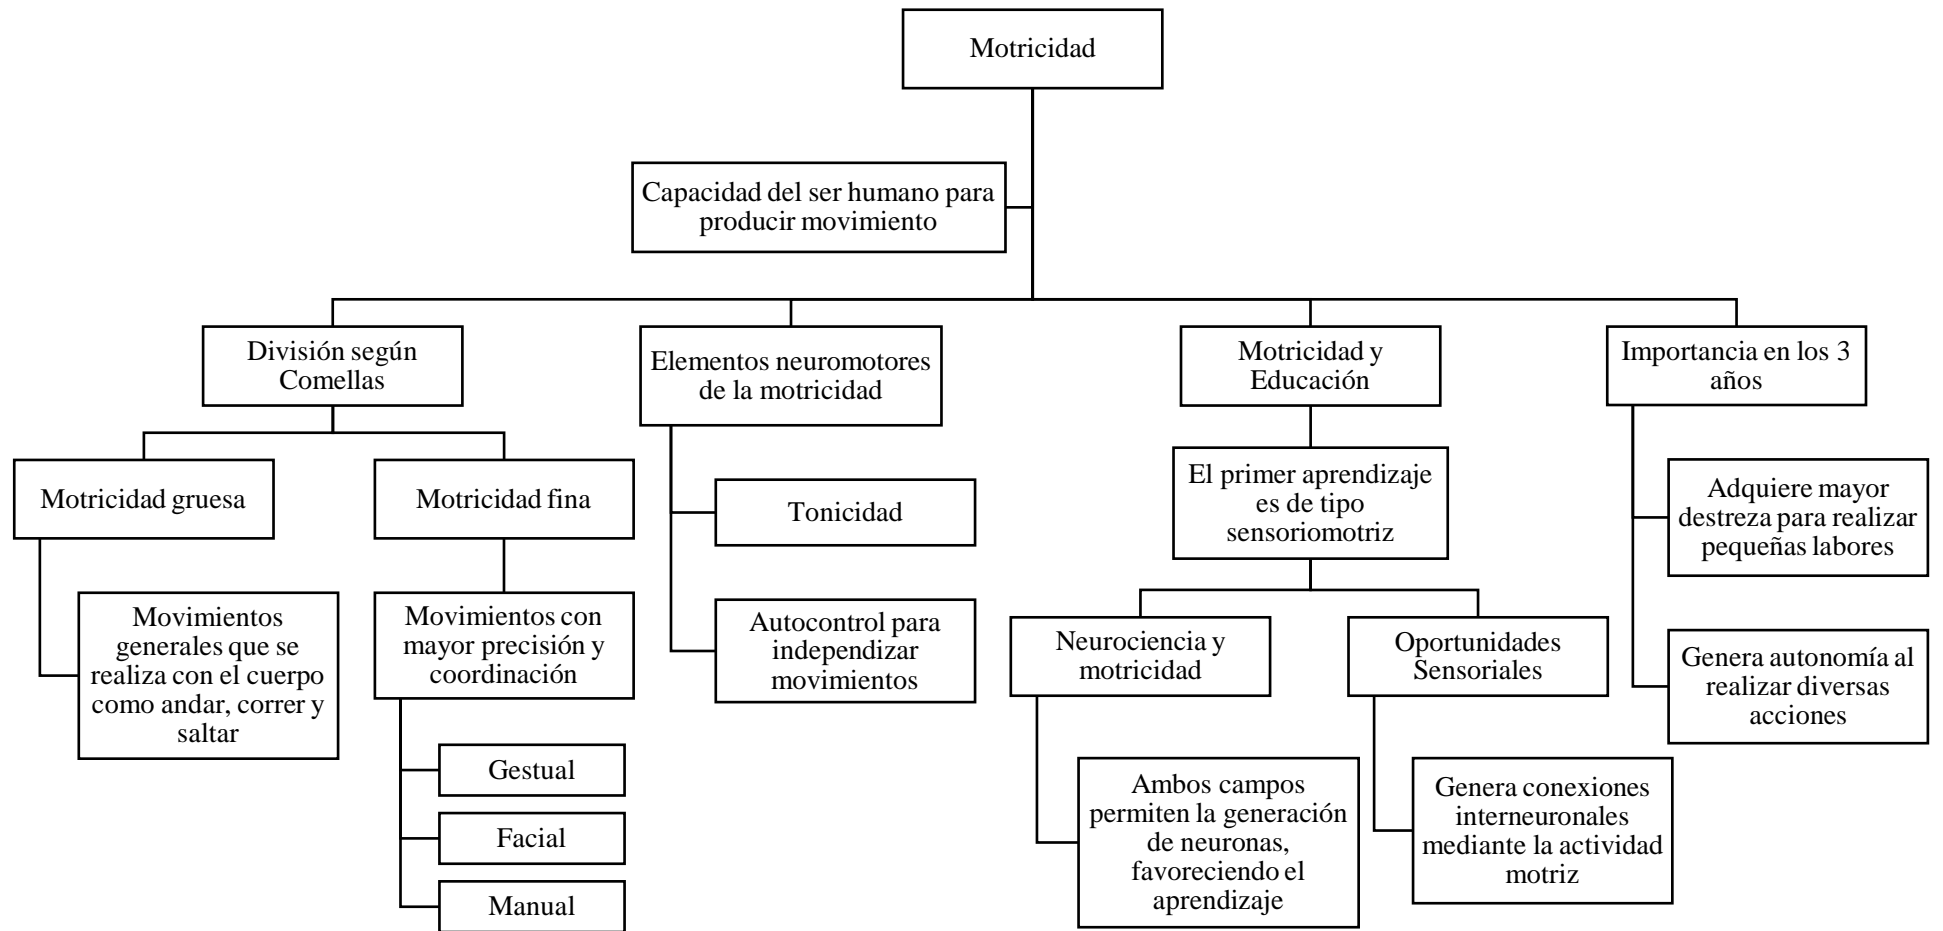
Motricidad

Capacidad del ser humano para producir movimiento

División según Comellas

Motricidad gruesa

Movimientos generales que se realiza con el cuerpo como andar, correr y saltar

Motricidad fina

Movimientos con mayor precisión y coordinación

Gestual

Facial

Manual

Elementos neuromotores de la motricidad

Tonicidad

Autocontrol para independizar movimientos

Motricidad y Educación

El primer aprendizaje es de tipo sensoriomotriz

Neurociencia y motricidad

Ambos campos permiten la generación de neuronas, favoreciendo el aprendizaje

Oportunidades Sensoriales

Genera conexiones interneuronales mediante la actividad motriz

Importancia en los 3 años

Adquiere mayor destreza para realizar pequeñas labores

Genera autonomía al realizar diversas acciones